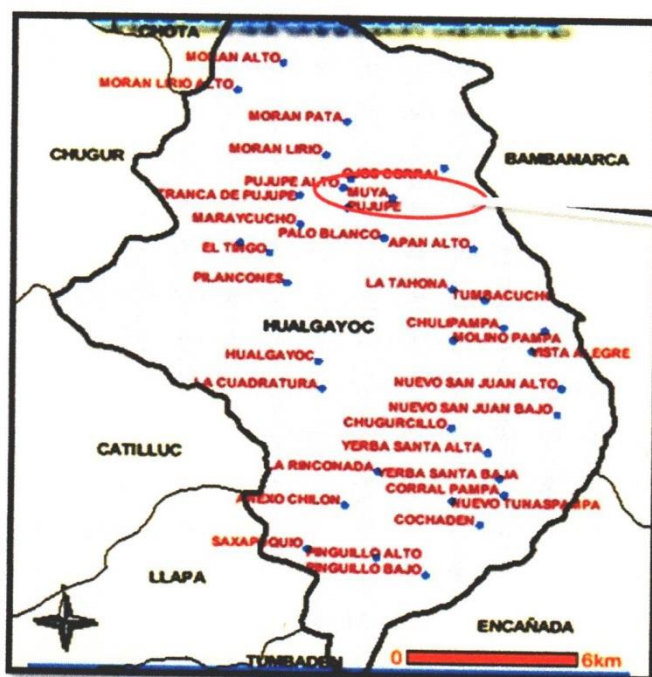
CHOTA
MORAN ALTO
MORAN LIRIO ALTO
MORAN PATA
CHUGUR
MORAN LIRIO
BAMBAMARCA
OJOS CORRAL
PUJUPE ALTO
MUYA
TRANCA DE PUJUPE
PUJUPE
MARAYCUCHO
PALO BLANCO
APAN ALTO
EL TINGO
PILANCONES
LA TAHONA
TUMBACUCHO
HUALGAYOC
CHULIPAMPA
MOLINO PAMPA
VISTA ALEGRE
HUALGAYOC
LA CUADRATURA
NUEVO SAN JUAN ALTO
NUEVO SAN JUAN BAJO
CHUGURCILLO
CATILLUC
YERBA SANTA ALTA
LA RINCONADA
YERBA SANTA BAJA
CORRAL PAMPA
ANEXO CHILON
NUEVO TUNASPAMPA
COCHADEN
SAXAPUQUIO
PINGULLO ALTO
PINGULLO BAJO
LLAPA
ENCAÑADA
0
6km
TUMBADEN